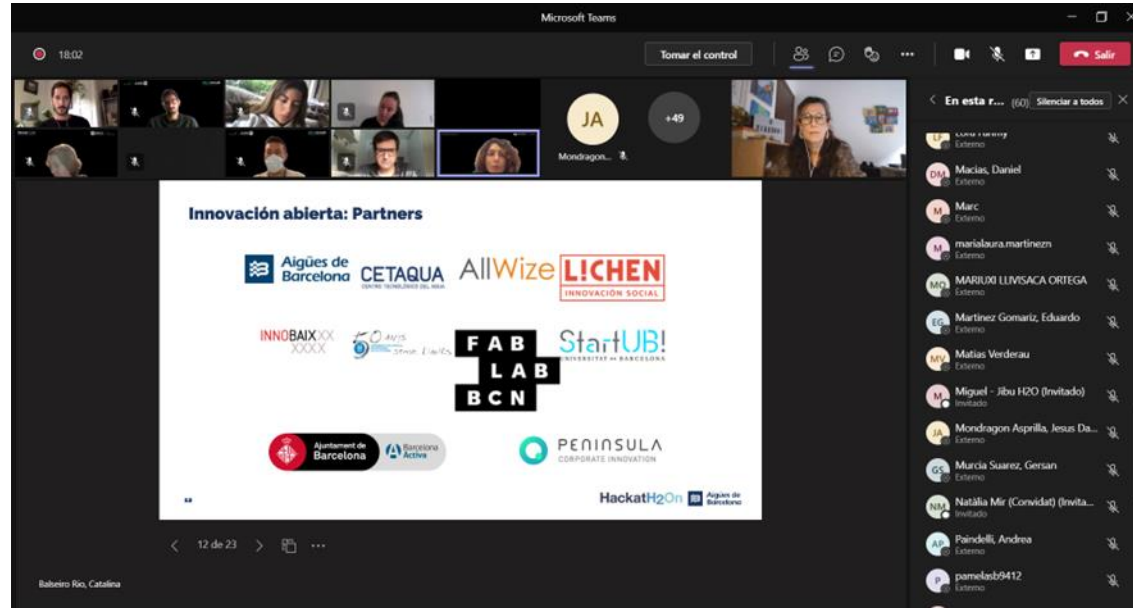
Microsoft Teams

18:02

Tomar el control

Salir

JA

+49

Mondragon...

Innovación abierta: Partners

Aigües de Barcelona

CETAQUA

CENTRE TECNOLÒGIC DEL AIGUA

AllWize

L!CHEN

INNOVACIÓN SOCIAL

INNOBAIXXX XXXX

50 AVIS

FAB LAB BCN

StartUB!

UNIVERSITAT DE BARCELONA

Ajuntament de Barcelona

Barcelona Activa

PENINSULA

CORPORATE INNOVATION

HackatH2On

Aigües de Barcelona

12 de 23

Balseiro Rio, Catalina

En esta r... (60) Silenciar a todos

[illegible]
Externo

Macias, Daniel
Externo

Marc
Externo

marialaura.martinezn
Externo

MARIUXI LLIVISACA ORTEGA
Externo

Martinez Gomariz, Eduardo
Externo

Matias Verderau
Externo

Miguel - Jibu H2O (Invitado)
Invitado

Mondragon Asprilla, Jesus Da...
Externo

Murcia Suarez, Gersan
Externo

Natàlia Mir (Convidat) (Invita...
Invitado

Paindelli, Andrea
Externo

pamelasb9412
Externo